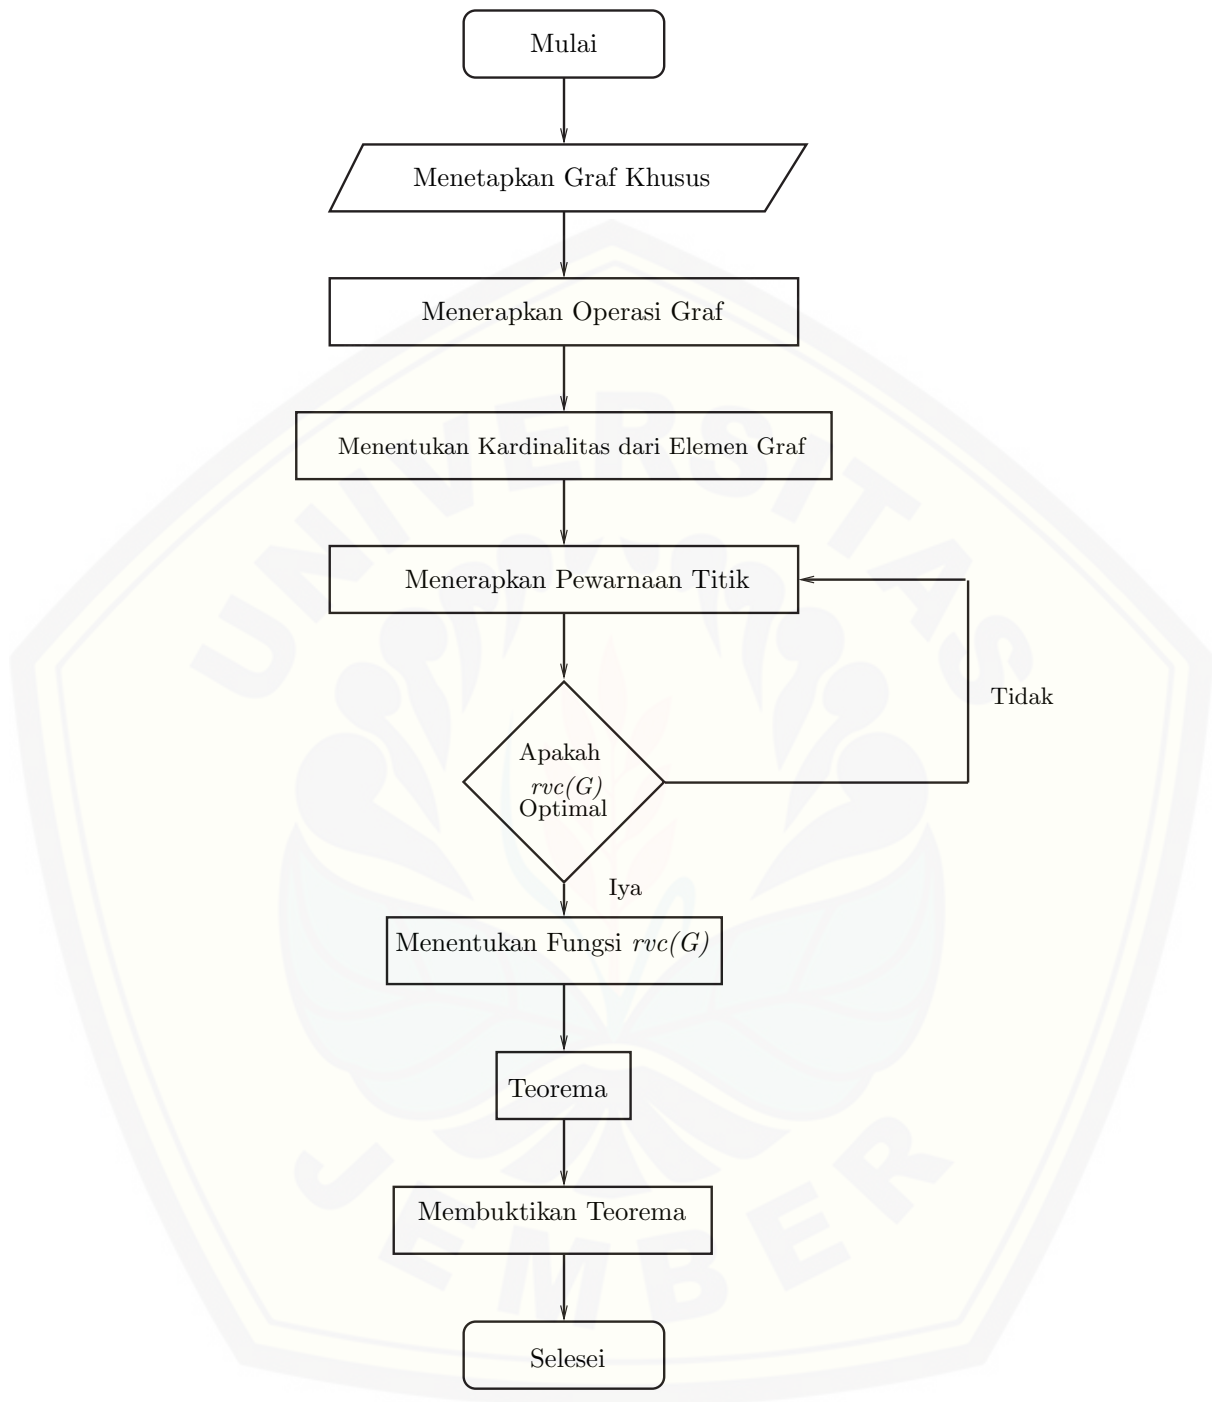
Mulai

Menetapkan Graf Khusus

Menerapkan Operasi Graf

Menentukan Kardinalitas dari Elemen Graf

Menerapkan Pewarnaan Titik

Apakah $rvc(G)$ Optimal

Tidak

Iya

Menentukan Fungsi $rvc(G)$

Teorema

Membuktikan Teorema

Selesei

UNIVERSITAS JEMBER